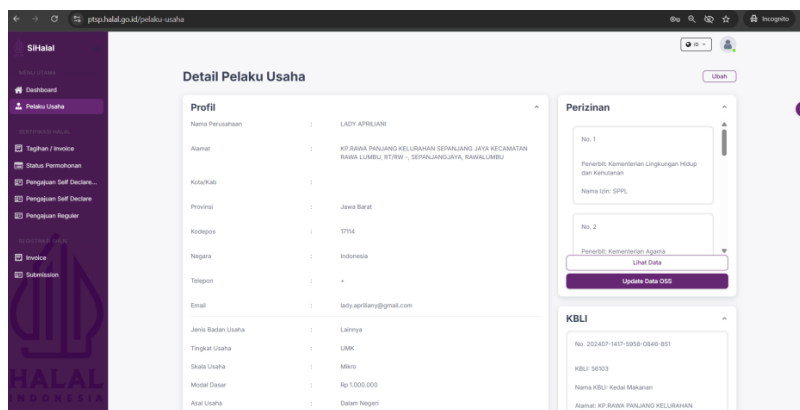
ptsp.halal.go.id/pelaku-usaha

Incognito

SiHalal

ID

MENU UTAMA

Dashboard

Pelaku Usaha

SERTIFIKASI HALAL

Tagihan / Invoice

Status Permohonan

Pengajuan Self Declare...

Pengajuan Self Declare

Pengajuan Reguler

REGISTRASI OLAH

Invoice

Submission

HALAL
INDONESIA

Detail Pelaku Usaha

Ubah

Profil

| | | |
|---|---|---|
| Nama Perusahaan | : | LADY APRILIANI |
| Alamat | : | KP.RAWA PANJANG KELURAHAN SEPANJANG JAYA KECAMATAN RAWA LUMBU, RT/RW -, SEPANJANGJAYA, RAWALUMBU |
| Kota/Kab | : | |
| Provinsi | : | Jawa Barat |
| Kodepos | : | 17114 |
| Negara | : | Indonesia |
| Telepon | : | + |
| Email | : | lady.apriliany@gmail.com |
| Jenis Badan Usaha | : | Lainnya |
| Tingkat Usaha | : | UMK |
| Skala Usaha | : | Mikro |
| Modal Dasar | : | Rp 1.000.000 |
| Asal Usaha | : | Dalam Negeri |

Perizinan

No. 1

Penerbit: Kementerian Lingkungan Hidup dan Kehutanan

Nama Izin: SPPL

No. 2

Penerbit: Kementerian Agama

Lihat Data

Update Data OSS

KBLI

No. 202407-1417-5958-0846-851

KBLI: 56103

Nama KBLI: Kedai Makanan

Alamat: KP.RAWA PANJANG KELURAHAN